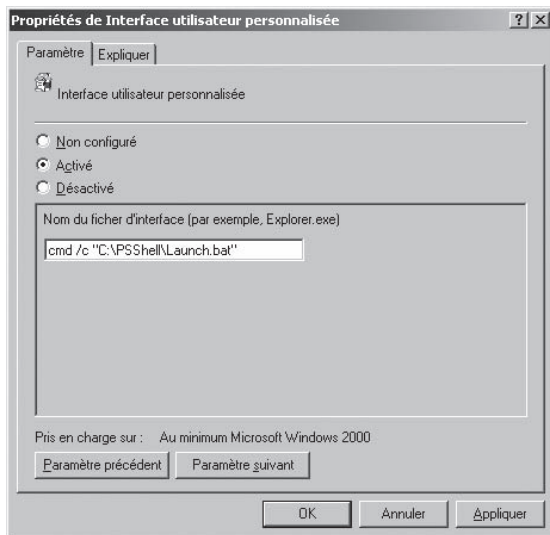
Propriétés de Interface utilisateur personnalisée

?
X

Paramètre
Expliquer

Interface utilisateur personnalisée

Non configuré

Activé

Désactivé

Nom du ficher d'interface (par exemple, Explorer.exe)

cmd /c "C:\PSShell\Launch.bat"

Pris en charge sur : Au minimum Microsoft Windows 2000

Paramètre précédent
Paramètre suivant

OK
Annuler
Appliquer